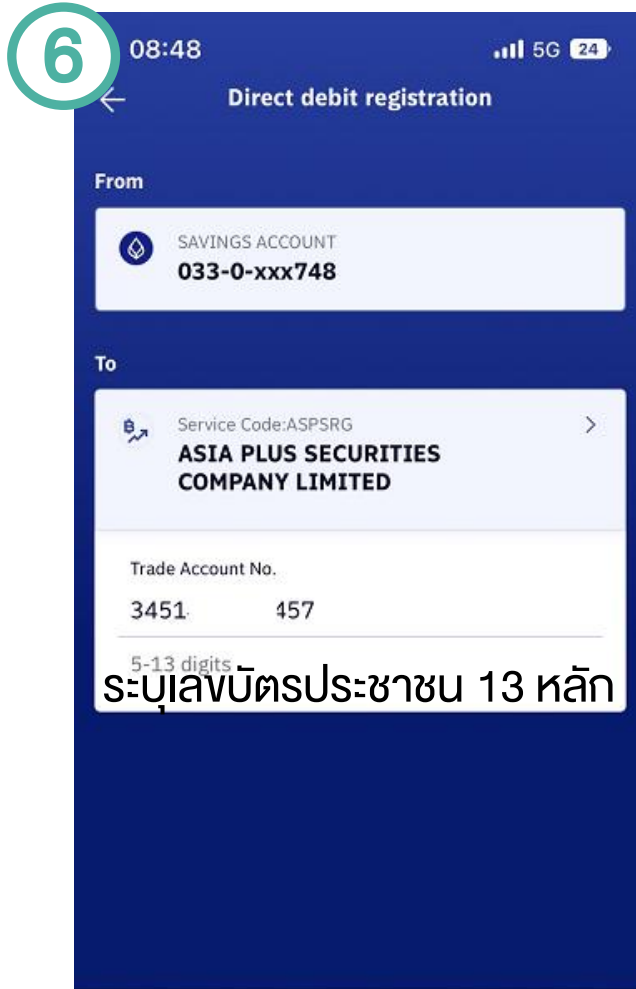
6

08:48

5G 24

Direct debit registration

From

SAVINGS ACCOUNT
033-0-xxx748

To

Service Code:ASPSRG
ASIA PLUS SECURITIES COMPANY LIMITED

Trade Account No.
3451 457

5-13 digits

ระบุเลขบัตรประชาชน 13 หลัก